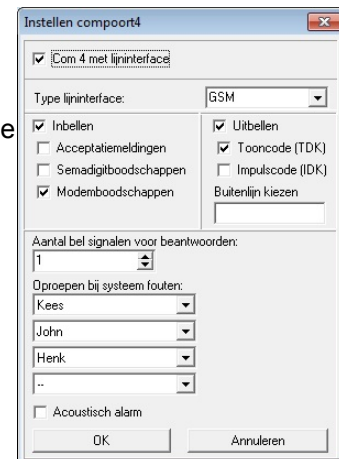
Instellen compoort4

Com 4 met lijninterface

Type lijninterface: GSM

Inbellen
Acceptatiemeldingen
Semadigitboodschappen
Modemboodschappen

Uitbellen
Tooncode (TDK)
Impulscode (IDK)
Buitenlijn kiezen

Aantal bel signalen voor beantwoorden:
1

Oproepen bij systeem fouten:
Kees
John
Henk
--

Acoustisch alarm

OK
Annuleren

e